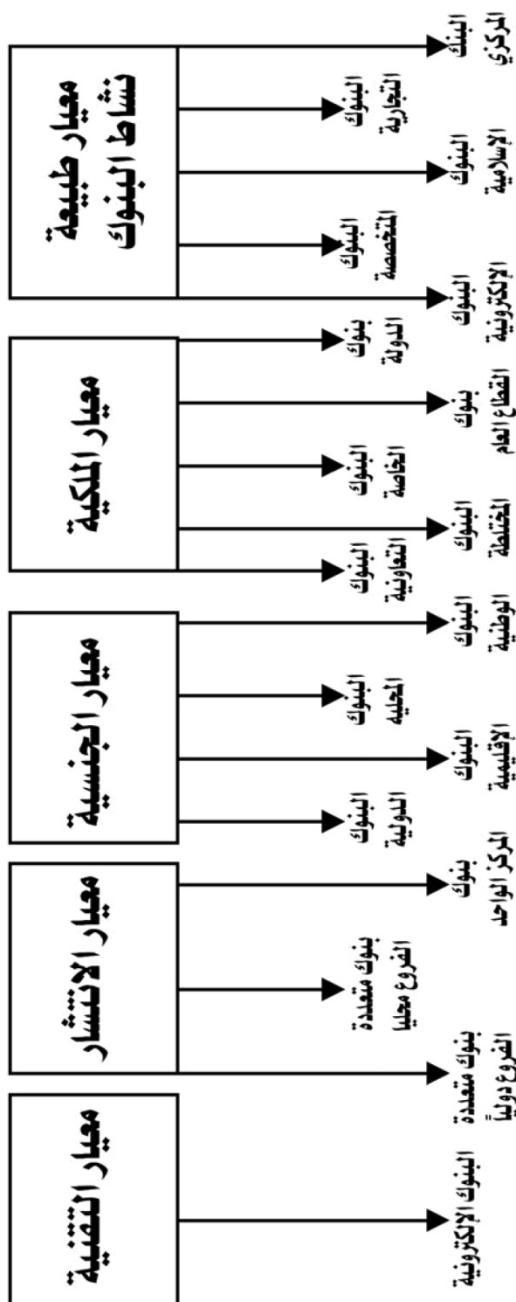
معيار طبيعة نشاط البنوك

البنك المركزي

البنوك التجارية

البنوك الإسلامية

البنوك المتخصصة

البنوك الالكترونية

معيار الملكية

بنوك الدولة

بنوك القطاع العام

البنوك الخاصة

البنوك المختلطة

البنوك التعاونية

معيار الجنسية

البنوك الوطنية

البنوك المحلية

البنوك الإقليمية

البنوك الدولية

معيار الانتشار

بنوك المركز الواحد

بنوك متعددة الفروع محليا

بنوك متعددة الفروع دوليا

معيار التقنية

البنوك الالكترونية